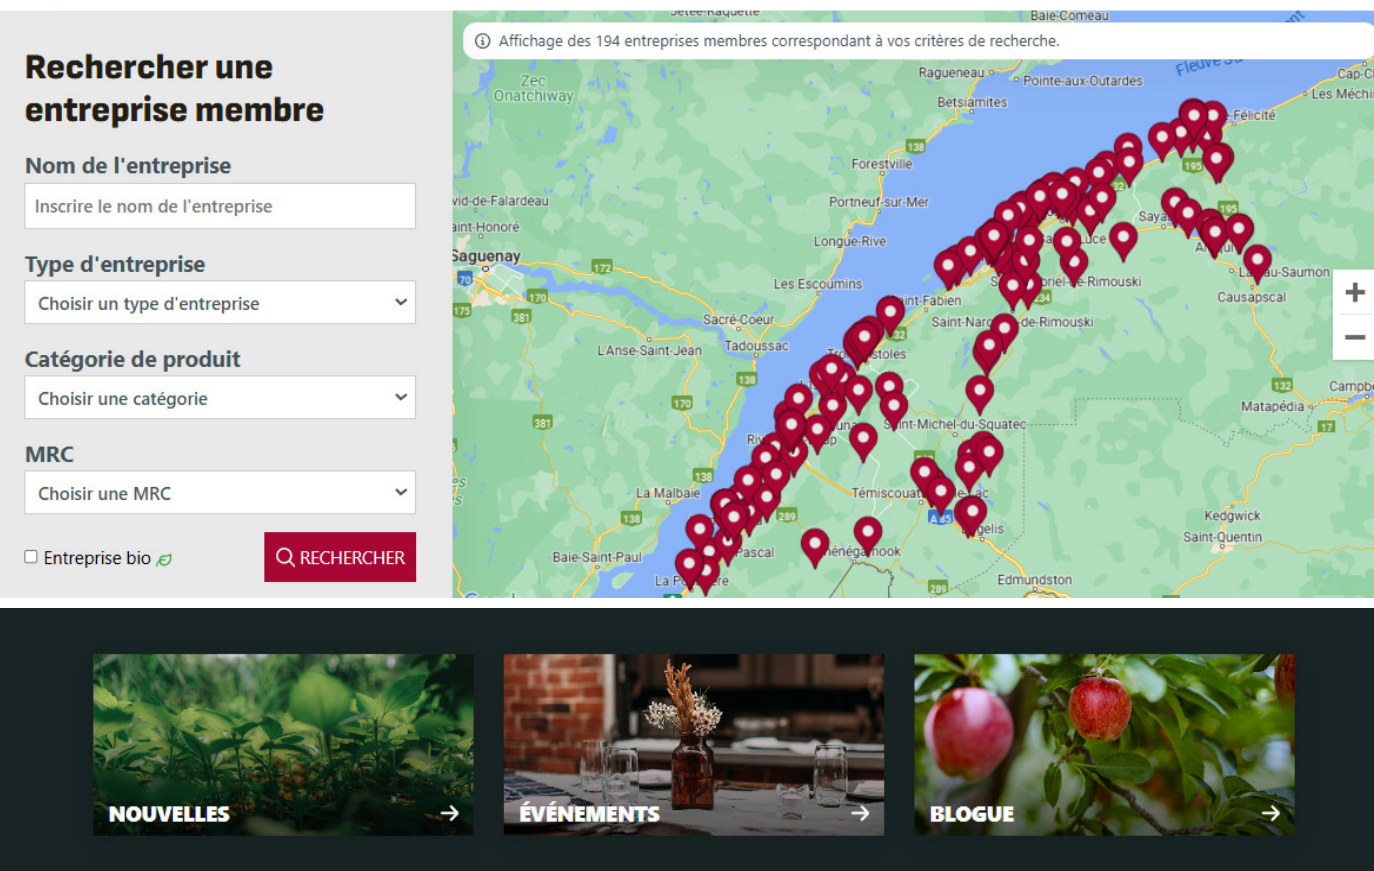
Rechercher une entreprise membre

Nom de l'entreprise

Inscrire le nom de l'entreprise

Type d'entreprise

Choisir un type d'entreprise

Catégorie de produit

Choisir une catégorie

MRC

Choisir une MRC

Entreprise bio

RECHERCHER

Affichage des 194 entreprises membres correspondant à vos critères de recherche.

Baie-Comeau
Zec Onatchiway
Ragueneau
Pointe-aux-Outardes
Betsiamites
Fleuve
Cap-C
Les Méchi
Félicité
Forestville
vid-de-Falardeau
Portneuf-sur-Mer
aint-Honoré
Longue-Rive
Saguenay
Luce
Saya
Les Escoumins
Rimouski
Causapscal
int-Fabien
Sacré-Coeur
Saint-Narc
de-Rimouski
L'Anse-Saint-Jean
Tadoussac
stoles
Matapédia
Campb
Saint-Michel-du-Squatec
La Malbaie
Témiscouata
Kedgwick
Saint-Quentin
gelis
Baie-Saint-Paul
Pascal
Pohénégamook
Edmundston
+
−

NOUVELLES

ÉVÉNEMENTS

BLOGUE